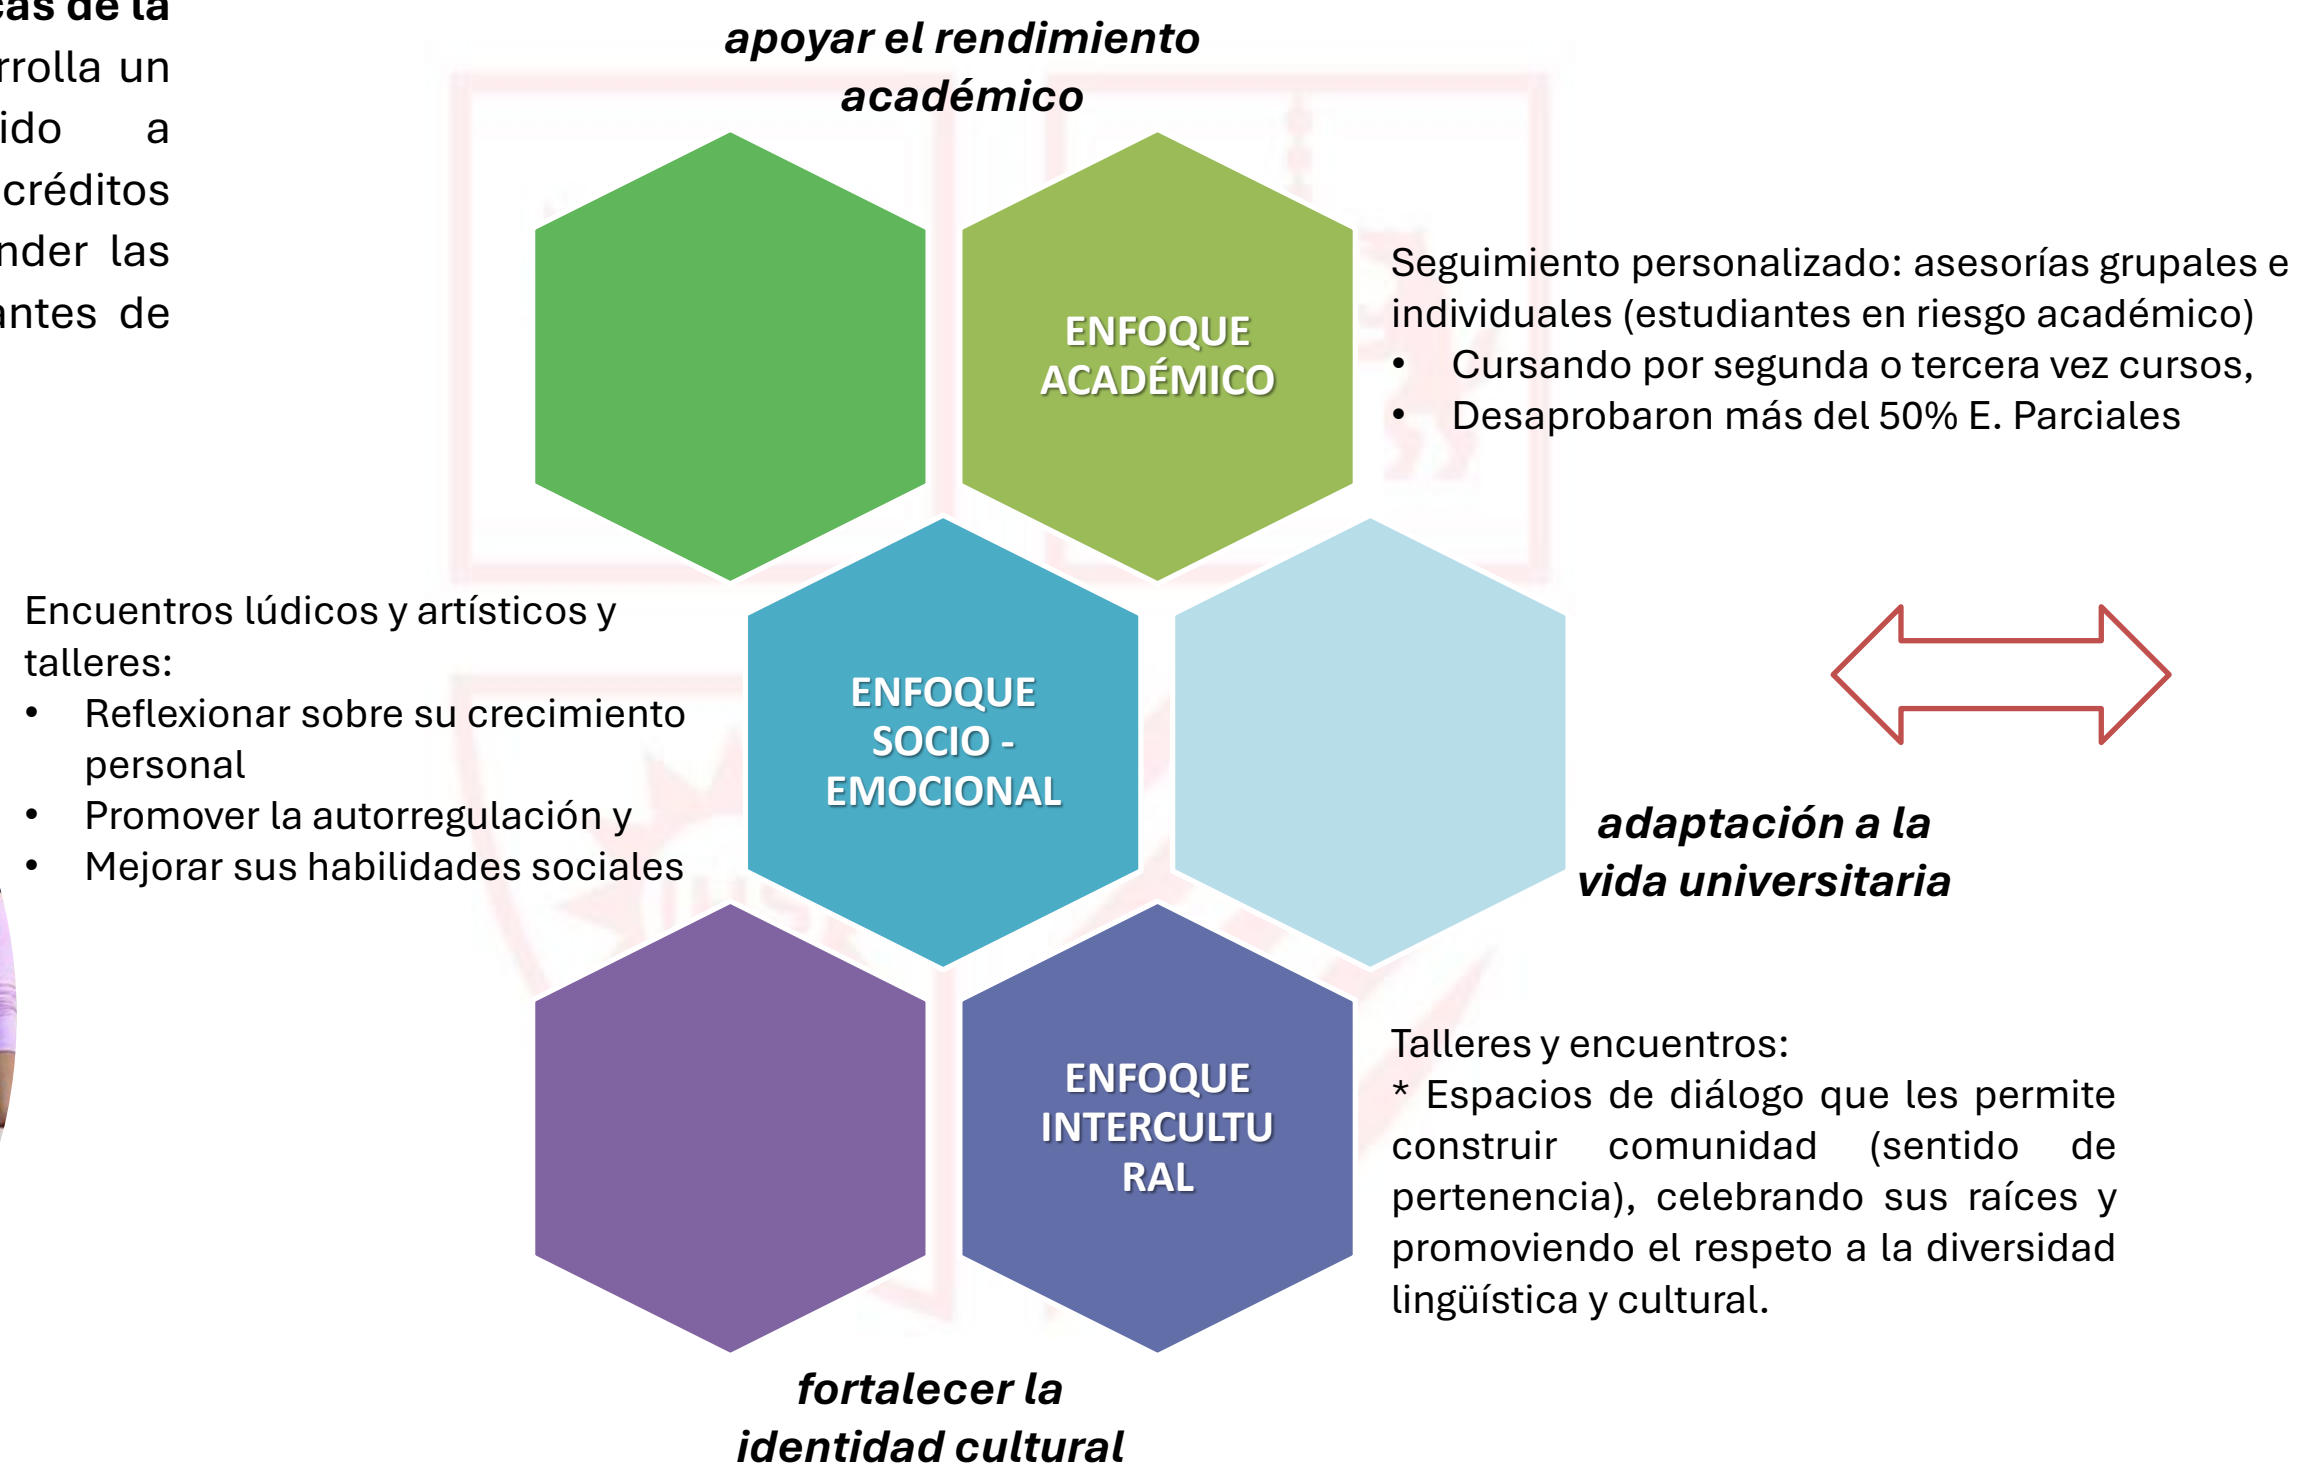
cas de la
rrolla un
ido a
créditos
nder las
antes de

apoyar el rendimiento académico

ENFOQUE ACADÉMICO

Seguimiento personalizado: asesorías grupales e individuales (estudiantes en riesgo académico)
• Cursando por segunda o tercera vez cursos,
• Desaprobaron más del 50% E. Parciales

Encuentros lúdicos y artísticos y talleres:
• Reflexionar sobre su crecimiento personal
• Promover la autorregulación y
• Mejorar sus habilidades sociales

ENFOQUE SOCIO - EMOCIONAL

adaptación a la vida universitaria

ENFOQUE INTERCULTU RAL

Talleres y encuentros:
* Espacios de diálogo que les permite construir comunidad (sentido de pertenencia), celebrando sus raíces y promoviendo el respeto a la diversidad lingüística y cultural.

fortalecer la identidad cultural